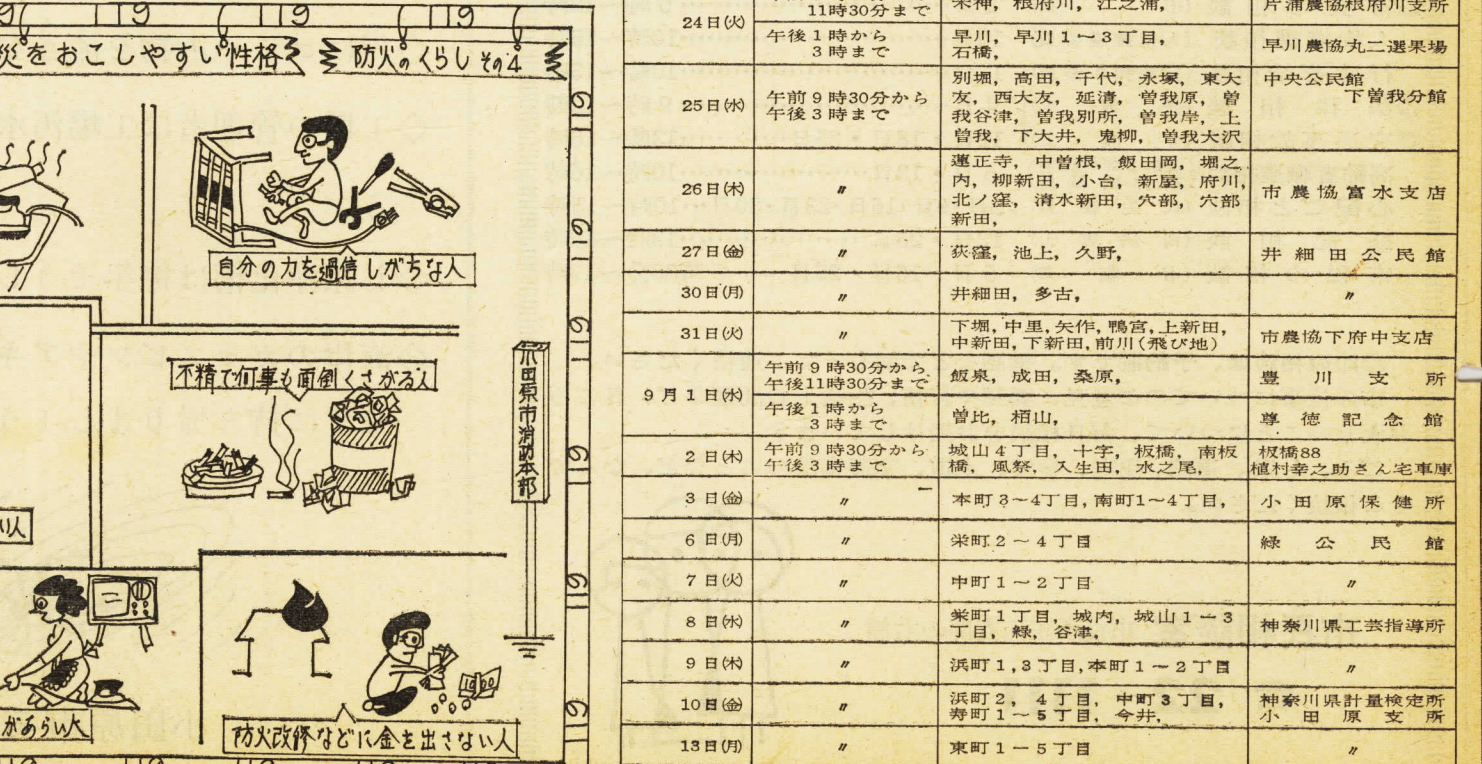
災をおこしやすい性格 防火のくらし その4

自分の力を過信しがちな人

不精で何事も面倒くさがる人

人

があらい人

防火改修などに金を出さない人

小田原市消防本部

119

| 24日(火) | 11時30分まで | 栄神，根府川，江之浦， | 片浦農協根府川支所 |
|---|---|---|---|
| | 午後1時から 3時まで | 早川，早川1～3丁目，石橋， | 早川農協丸二選果場 |
| 25日(水) | 午前9時30分から 午後3時まで | 別堀，高田，千代，永塚，東大友，西大友，延清，曽我原，曽我谷津，曽我別所，曽我岸，上曽我，下大井，鬼柳，曽我大沢 | 中央公民館 下曽我分館 |
| 26日(木) | 〃 | 蓮正寺，中曽根，飯田岡，堀之内，柳新田，小台，新屋，府川，北ノ窪，清水新田，穴部，穴部新田， | 市農協富水支店 |
| 27日(金) | 〃 | 荻窪，池上，久野， | 井細田公民館 |
| 30日(月) | 〃 | 井細田，多古， | 〃 |
| 31日(火) | 〃 | 下堀，中里，矢作，鴨宮，上新田，中新田，下新田，前川(飛び地) | 市農協下府中支店 |
| 9月1日(木) | 午前9時30分から 午後11時30分まで | 飯泉，成田，桑原， | 豊川支所 |
| | 午後1時から 3時まで | 曽比，栢山， | 尊徳記念館 |
| 2日(木) | 午前9時30分から 午後3時まで | 城山4丁目，十字，板橋，南板橋，風祭，入生田，水之尾， | 板橋88 植村幸之助さん宅車庫 |
| 3日(金) | 〃 | 本町3～4丁目，南町1～4丁目， | 小田原保健所 |
| 6日(月) | 〃 | 栄町2～4丁目 | 緑公民館 |
| 7日(火) | 〃 | 中町1～2丁目 | 〃 |
| 8日(水) | 〃 | 栄町1丁目，城内，城山1～3丁目，緑，谷津， | 神奈川県工芸指導所 |
| 9日(木) | 〃 | 浜町1，3丁目，本町1～2丁目 | 〃 |
| 10日(金) | 〃 | 浜町2，4丁目，中町3丁目，寿町1～5丁目，今井， | 神奈川県計量検定所 小田原支所 |
| 13日(月) | 〃 | 東町1～5丁目 | 〃 |